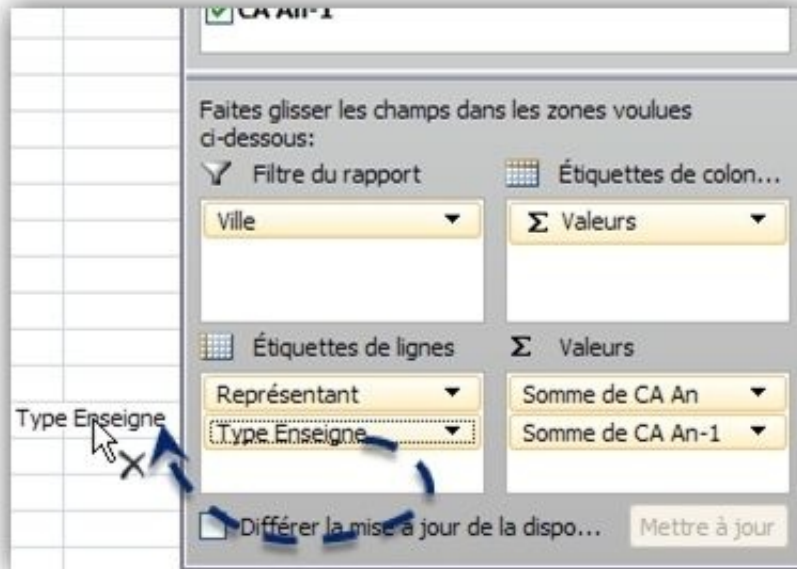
CA An-1

Faites glisser les champs dans les zones voulues ci-dessous:

Filtre du rapport

Étiquettes de colon...

Ville

Σ Valeurs

Étiquettes de lignes

Σ Valeurs

Représentant

Somme de CA An

Type Enseigne

Somme de CA An-1

Type Enseigne

Différer la mise à jour de la dispo...

Mettre à jour